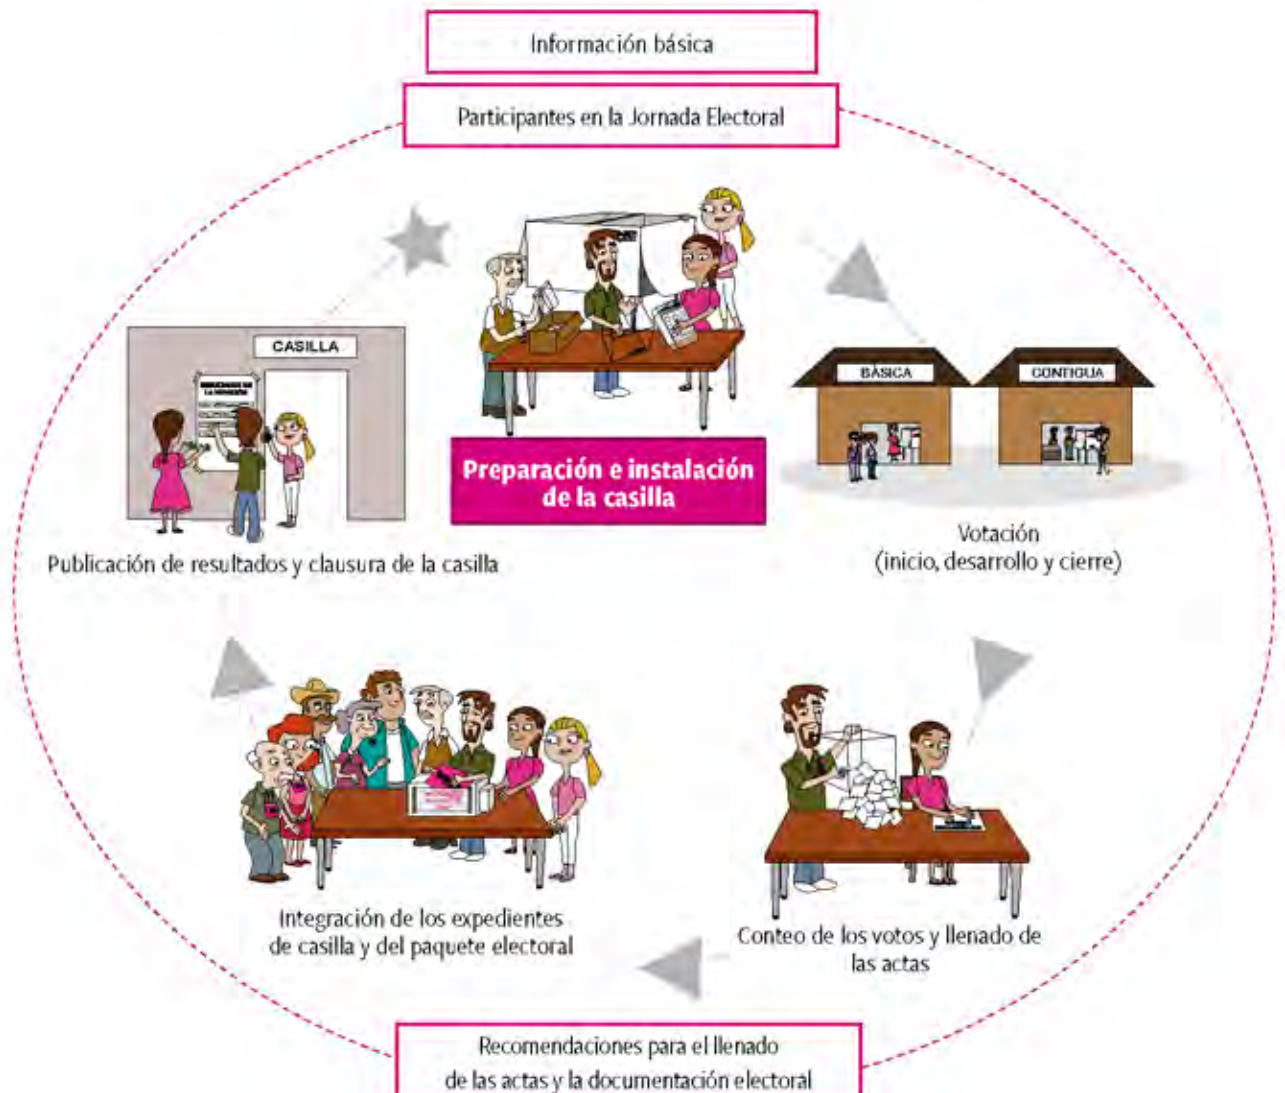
Información básica

Participantes en la Jornada Electoral

CASILLA

Preparación e instalación de la casilla

BÁSICA

CONTIGUA

Publicación de resultados y clausura de la casilla

Votación
(inicio, desarrollo y cierre)

Integración de los expedientes de casilla y del paquete electoral

Conteo de los votos y llenado de las actas

Recomendaciones para el llenado de las actas y la documentación electoral